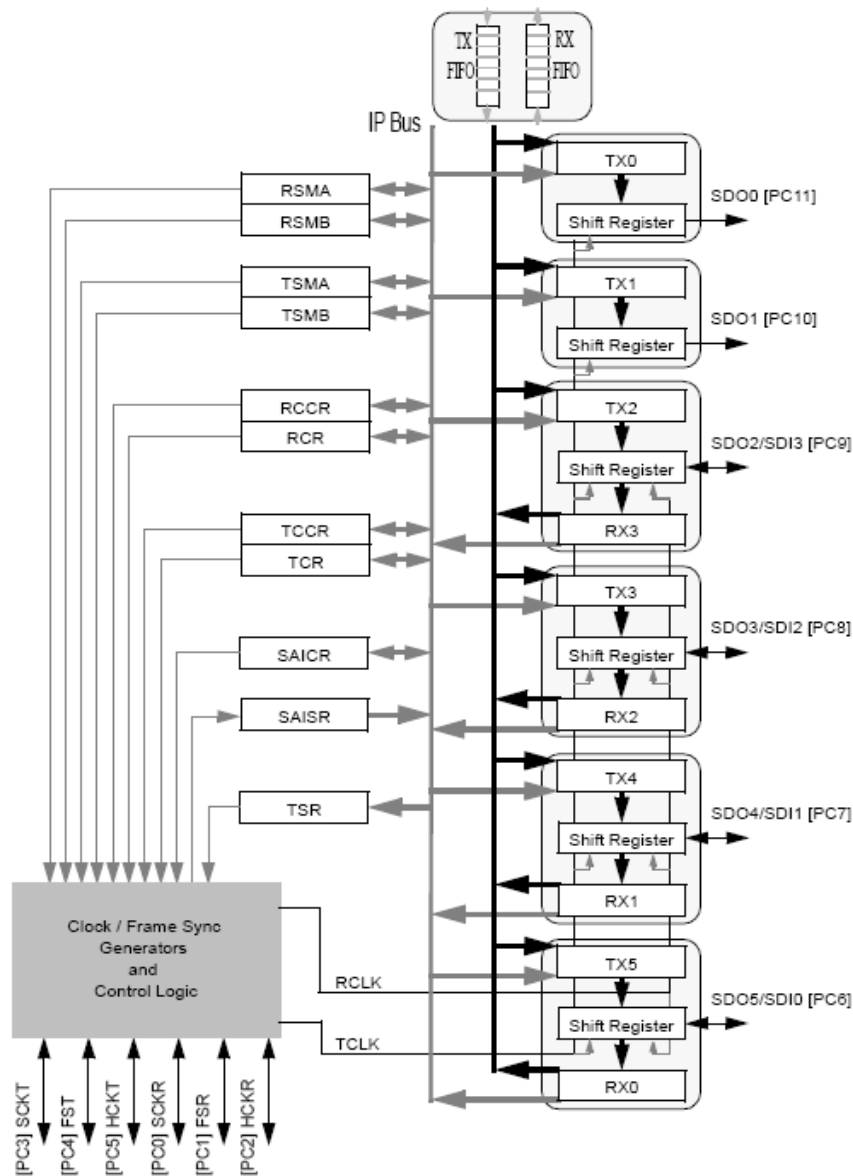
TX FIFO
RX FIFO
IP Bus
RSMA
RSMB
TSMA
TSMB
RCCR
RCR
TCCR
TCR
SAICR
SAISR
TSR
TX0
Shift Register
SDO0 [PC11]
TX1
Shift Register
SDO1 [PC10]
TX2
Shift Register
SDO2/SDI3 [PC9]
RX3
TX3
Shift Register
SDO3/SDI2 [PC8]
RX2
TX4
Shift Register
SDO4/SDI1 [PC7]
RX1
TX5
Shift Register
SDO5/SDI0 [PC6]
RX0
Clock / Frame Sync Generators and Control Logic
RCLK
TCLK
[PC3] SCKT
[PC4] FST
[PC5] HCKT
[PC0] SCKR
[PC1] FSR
[PC2] HCKR